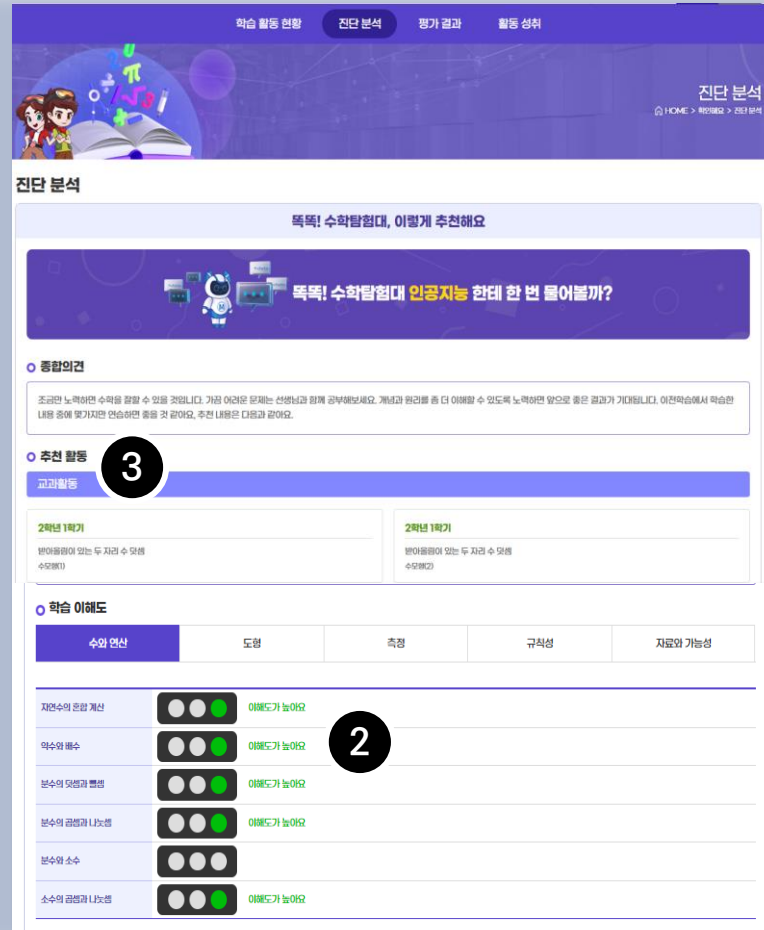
학습 활동 현황 진단 분석 평가 결과 활동 성취

진단 분석
HOME > 학습해요 > 진단 분석

진단 분석

똑똑! 수학탐험대, 이렇게 추천해요

똑똑! 수학탐험대 인공지능 한테 한 번 물어볼까?

종합의견

조금만 노력하면 수학을 잘할 수 있을 것입니다. 가끔 어려운 문제는 선생님과 함께 공부해보세요. 개념과 원리를 좀 더 이해할 수 있도록 노력하면 앞으로 좋은 결과가 기대됩니다. 이전학습에서 학습한 내용 중에 몇가지만 연습하면 좋을 것 같아요. 추천 내용은 다음과 같아요.

추천 활동

3

교과활동

2학년 1학기
받아올림이 있는 두 자리 수 덧셈
수모형(1)

2학년 1학기
받아올림이 있는 두 자리 수 덧셈
수모형(2)

학습 이해도

| 수와 연산 | 도형 | 측정 | 규칙성 | 자료와 가능성 |
|---|---|---|---|---|

2

| | |
|---|---|
| 자연수의 혼합 계산 | 이해도가 높아요 |
| 약수와 배수 | 이해도가 높아요 |
| 분수의 덧셈과 뺄셈 | 이해도가 높아요 |
| 분수의 곱셈과 나눗셈 | 이해도가 높아요 |
| 분수와 소수 | |
| 소수의 곱셈과 나눗셈 | 이해도가 높아요 |